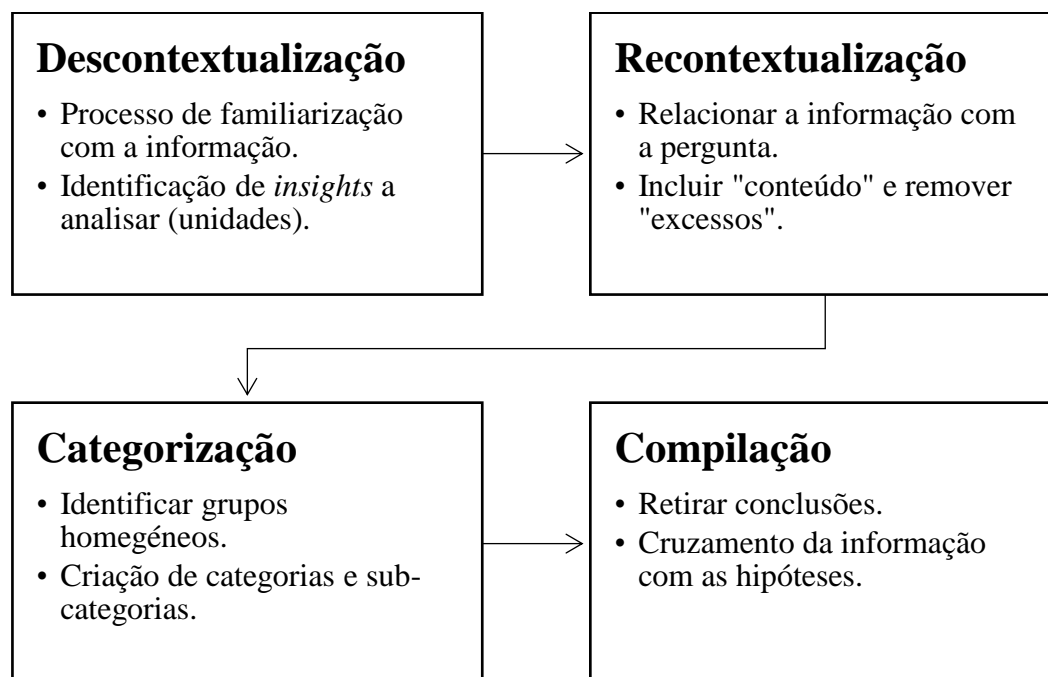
**Descontextualização**

- Processo de familiarização com a informação.
- Identificação de *insights* a analisar (unidades).

**Recontextualização**

- Relacionar a informação com a pergunta.
- Incluir "conteúdo" e remover "excessos".

**Categorização**

- Identificar grupos homegéneos.
- Criação de categorias e subcategorias.

**Compilação**

- Retirar conclusões.
- Cruzamento da informação com as hipóteses.